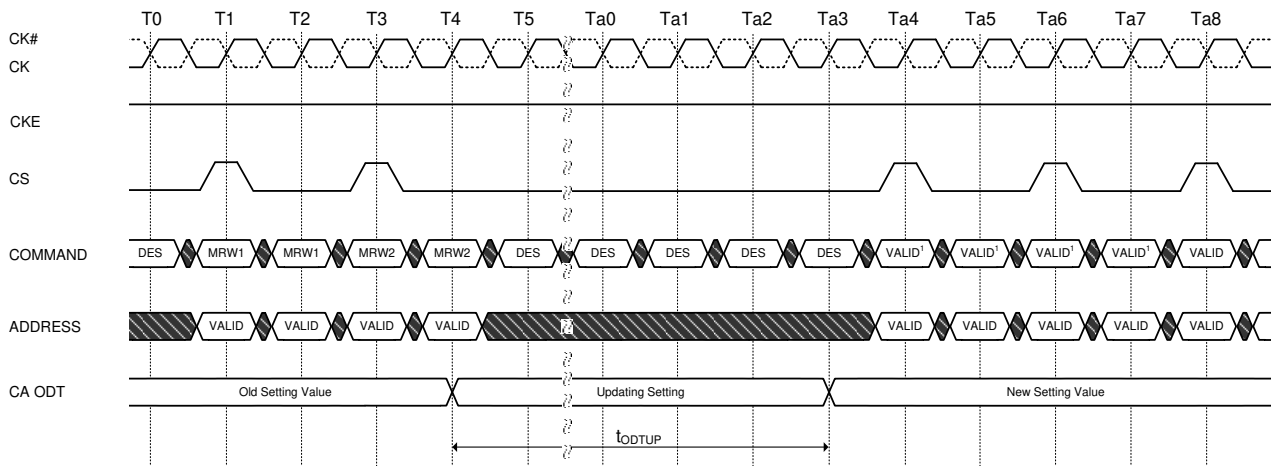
T0 T1 T2 T3 T4 T5 Ta0 Ta1 Ta2 Ta3 Ta4 Ta5 Ta6 Ta7 Ta8

CK#
CK

CKE

CS

COMMAND DES MRW1 MRW1 MRW2 MRW2 DES DES DES DES DES VALID$^1$ VALID$^1$ VALID$^1$ VALID$^1$ VALID

ADDRESS VALID VALID VALID VALID VALID VALID VALID VALID VALID

CA ODT Old Setting Value Updating Setting New Setting Value

$t_{ODTUP}$